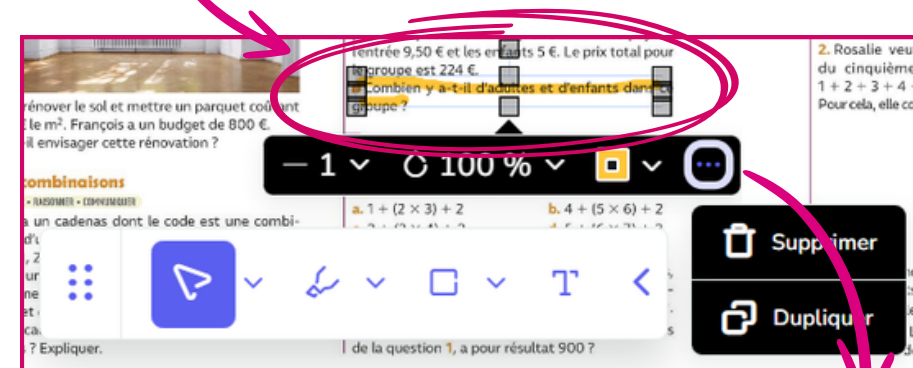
rénover le sol et mettre un parquet coûtant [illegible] le m². François a un budget de 800 €. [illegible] il envisager cette rénovation ?

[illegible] combinaisons
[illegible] • RAISONNER • COMMUNIQUER
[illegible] a un cadenas dont le code est une combi-
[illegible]
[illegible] ? Expliquer.

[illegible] l'entrée 9,50 € et les enfants 5 €. Le prix total pour le groupe est 224 €.
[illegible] Combien y a-t-il d'adultes et d'enfants dans ce groupe ?

a. $1 + (2 \times 3) + 2$
b. $4 + (5 \times 6) + 2$

de la question 1, a pour résultat 900 ?

2. Rosalie veu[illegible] du cinquième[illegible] $1 + 2 + 3 + 4$ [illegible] Pour cela, elle co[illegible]

— 1
100 %

Supprimer
Dupliquer